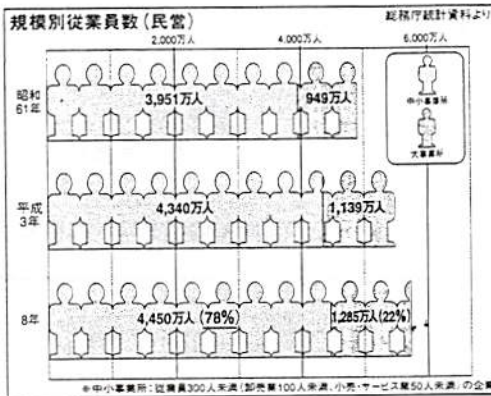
規模別従業員数（民営）

総務庁統計資料より

2,000万人
4,000万人
6,000万人

中小事業所
大事業所

昭和61年
3,951万人
949万人

平成3年
4,340万人
1,139万人

8年
4,450万人（78%）
1,285万人（22%）

＊中小事業所：従業員300人未満（卸売業100人未満、小売・サービス業50人未満）の企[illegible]